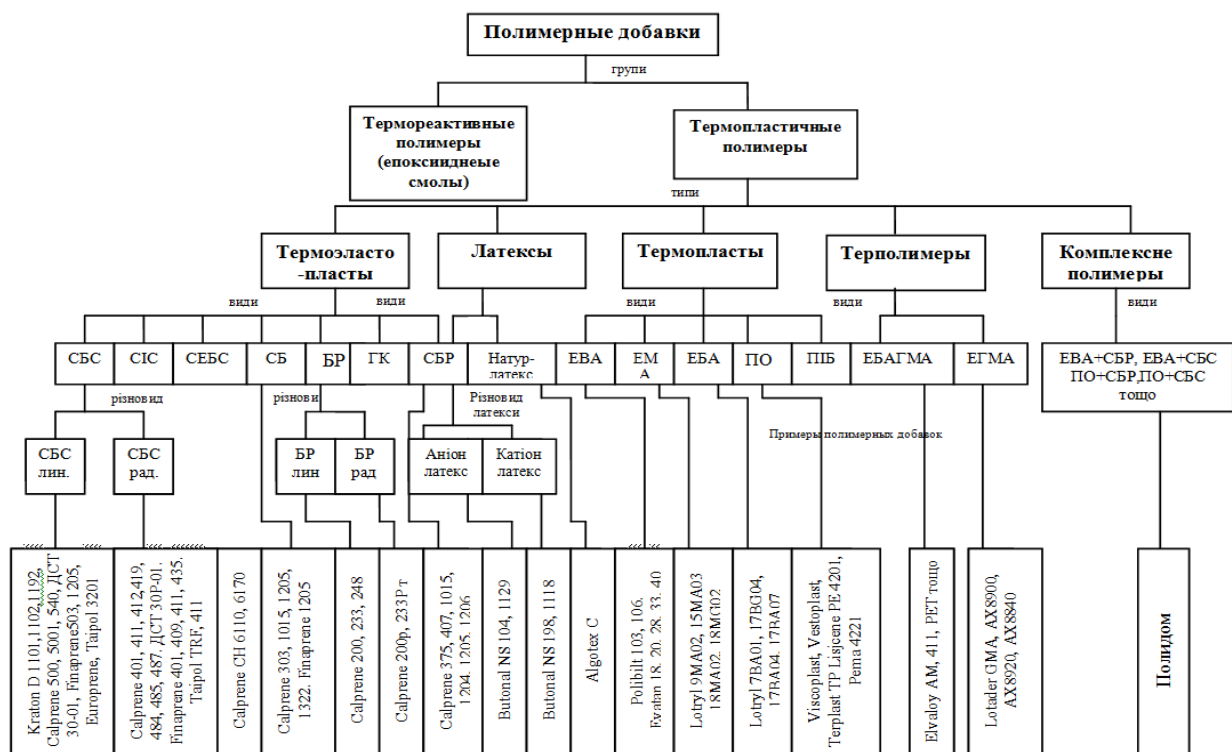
Полимерные добавки

групи

Термореактивные полимеры (епоксидныеые смолы)

Термопластичные полимеры

типи

Термоэласто-пласты

Латексы

Термопласты

Терполимеры

Комплексные полимеры

види

види

види

види

види

СБС

СІС

СЕБС

СБ

БР

ГК

СБР

Натур-латекс

ЕВА

ЕМА

ЕБА

ПО

ПІБ

ЕБАГМА

ЕГМА

ЕВА+СБР, ЕВА+СБС ПО+СБР,ПО+СБС тощо

різновид

різнови

Різновид латекси

СБС лин.

СБС рад.

БР лин

БР рад

Аніон латекс

Катіон латекс

Примеры полимерных добавок

Kraton D 1101,1102,1192, Calprene 500, 5001, 540, ДСТ 30-01, Finaprene503, 1205, Europrene, Taipol 3201

Calprene 401, 411, 412 419, 484, 485, 487. ДСТ 30Р-01. Finaprene 401, 409, 411, 435. Taipol TRF, 411

Calprene CH 6110, 6170

Calprene 303, 1015, 1205, 1322. Finaprene 1205

Calprene 200, 233, 248

Calprene 200p, 233Рт

Calprene 375, 407, 1015, 1204. 1205. 1206

Butonal NS 104, 1129

Butonal NS 198, 1118

Algotex C

Polibilt 103, 106. Evatan 18. 20. 28. 33. 40

Lotryl 9MA02, 15MA03 18MA02. 18MG02

Lotryl 7BA01, 17BG04, 17BA04. 17RA07

Viscoplast, Vestoplast, Terplast TP Lisjcene PE 4201, Pema 4221

Elvaloy AM, 411, PET тощо

Lotader GMA, AX8900, AX8920, AX8840

Полидом